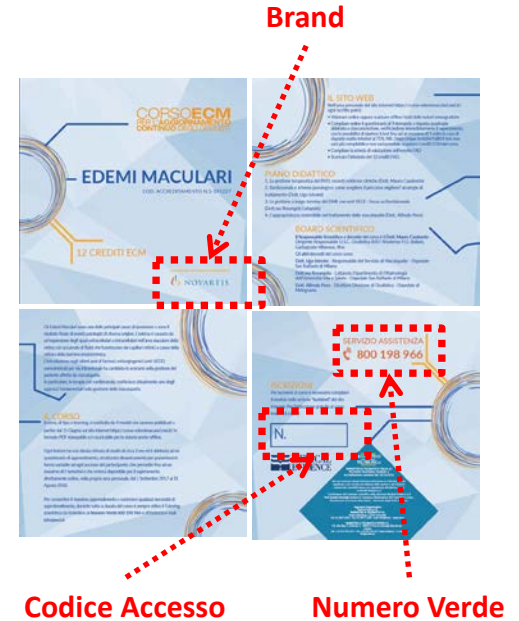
Brand

CORSO ECM
PER L'AGGIORNAMENTO CONTINUO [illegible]

EDEMI MACULARI

COD. ACCREDITAMENTO N.S. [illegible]

12 CREDITI ECM

NOVARTIS

IL SITO WEB

PIANO DIDATTICO

BOARD SCIENTIFICO

IL CORSO

SERVIZIO ASSISTENZA
800 198 966

ISCRIZIONE

N.

Codice Accesso

Numero Verde